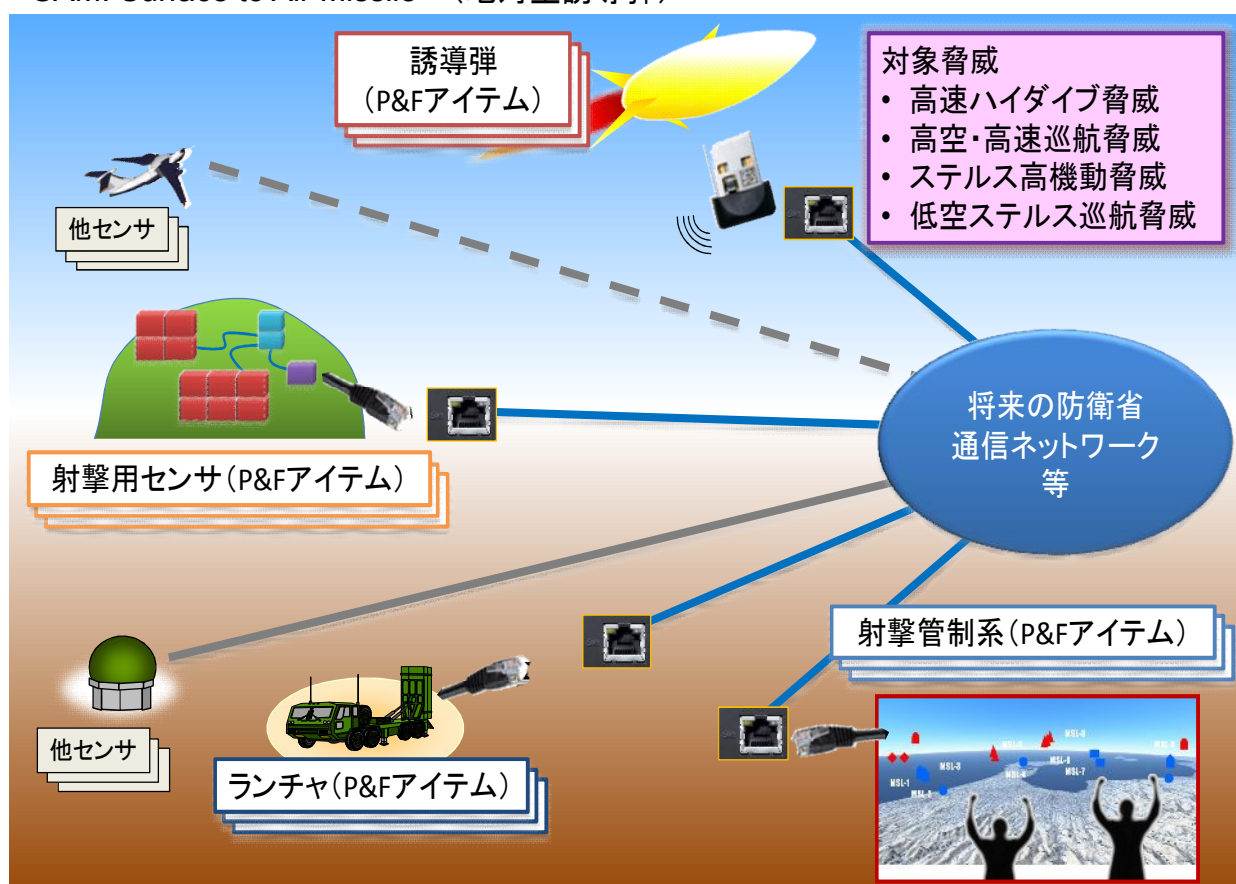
誘導弾
（P&Fアイテム）

対象脅威
• 高速ハイダイブ脅威
• 高空・高速巡航脅威
• ステルス高機動脅威
• 低空ステルス巡航脅威

他センサ

射撃用センサ（P&Fアイテム）

将来の防衛省
通信ネットワーク
等

射撃管制系（P&Fアイテム）

他センサ

ランチャ（P&Fアイテム）

MSL-1
MSL-2
MSL-3
MSL-4
MSL-5
MSL-6
MSL-7
MSL-8